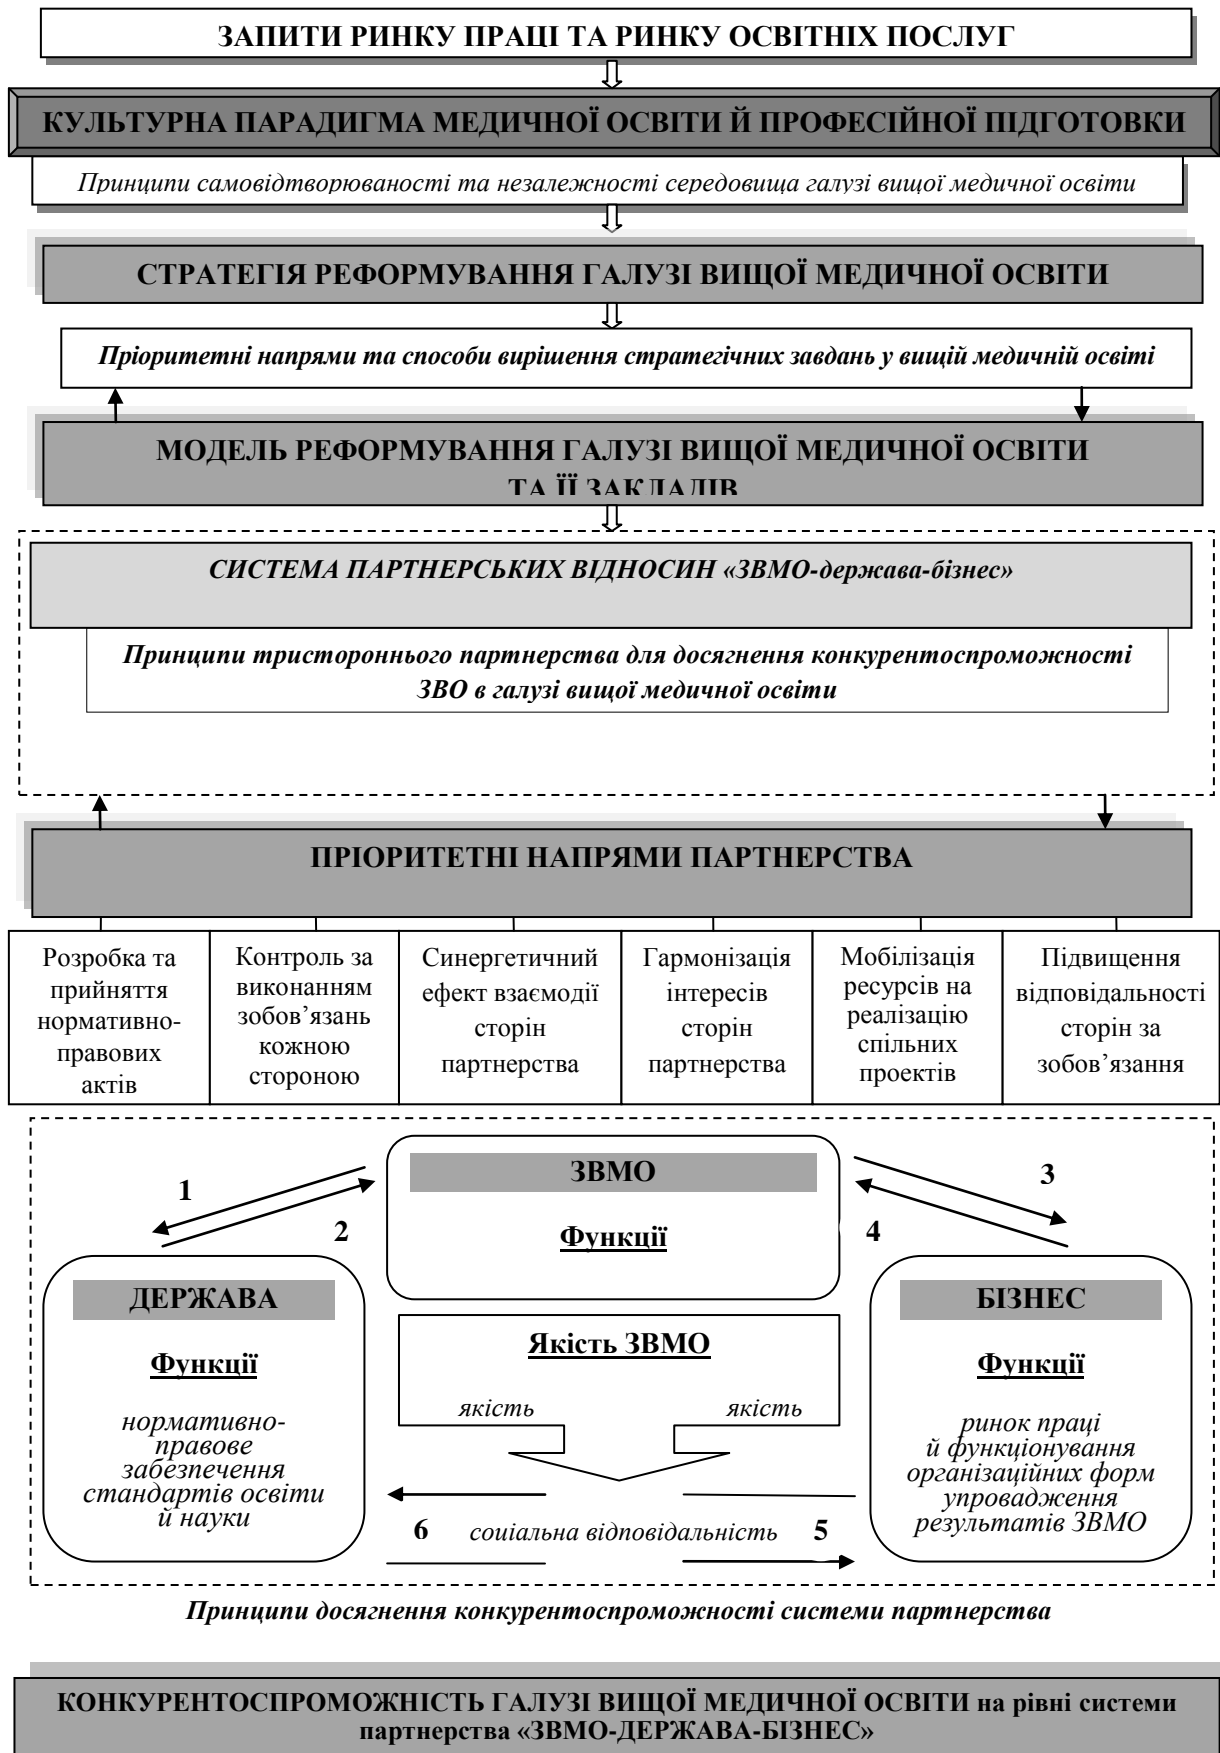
ЗАПИТИ РИНКУ ПРАЦІ ТА РИНКУ ОСВІТНІХ ПОСЛУГ

КУЛЬТУРНА ПАРАДИГМА МЕДИЧНОЇ ОСВІТИ Й ПРОФЕСІЙНОЇ ПІДГОТОВКИ

Принципи самовідтворюваності та незалежності середовища галузі вищої медичної освіти

СТРАТЕГІЯ РЕФОРМУВАННЯ ГАЛУЗІ ВИЩОЇ МЕДИЧНОЇ ОСВІТИ

Пріоритетні напрями та способи вирішення стратегічних завдань у вищій медичній освіті

МОДЕЛЬ РЕФОРМУВАННЯ ГАЛУЗІ ВИЩОЇ МЕДИЧНОЇ ОСВІТИ ТА ЇЇ ЗАКЛАДІВ

СИСТЕМА ПАРТНЕРСЬКИХ ВІДНОСИН «ЗВМО-держава-бізнес»

Принципи тристороннього партнерства для досягнення конкурентоспроможності ЗВО в галузі вищої медичної освіти

ПРІОРИТЕТНІ НАПРЯМИ ПАРТНЕРСТВА

| Розробка та прийняття нормативно-правових актів | Контроль за виконанням зобов’язань кожною стороною | Синергетичний ефект взаємодії сторін партнерства | Гармонізація інтересів сторін партнерства | Мобілізація ресурсів на реалізацію спільних проектів | Підвищення відповідальності сторін за зобов’язання |
|---|---|---|---|---|---|

1

2

ЗВМО

Функції

3

4

ДЕРЖАВА

Функції

нормативно-правове забезпечення стандартів освіти й науки

Якість ЗВМО

якість

якість

БІЗНЕС

Функції

ринок праці й функціонування організаційних форм упровадження результатів ЗВМО

6

соціальна відповідальність

5

Принципи досягнення конкурентоспроможності системи партнерства

КОНКУРЕНТОСПРОМОЖНІСТЬ ГАЛУЗІ ВИЩОЇ МЕДИЧНОЇ ОСВІТИ на рівні системи партнерства «ЗВМО-ДЕРЖАВА-БІЗНЕС»